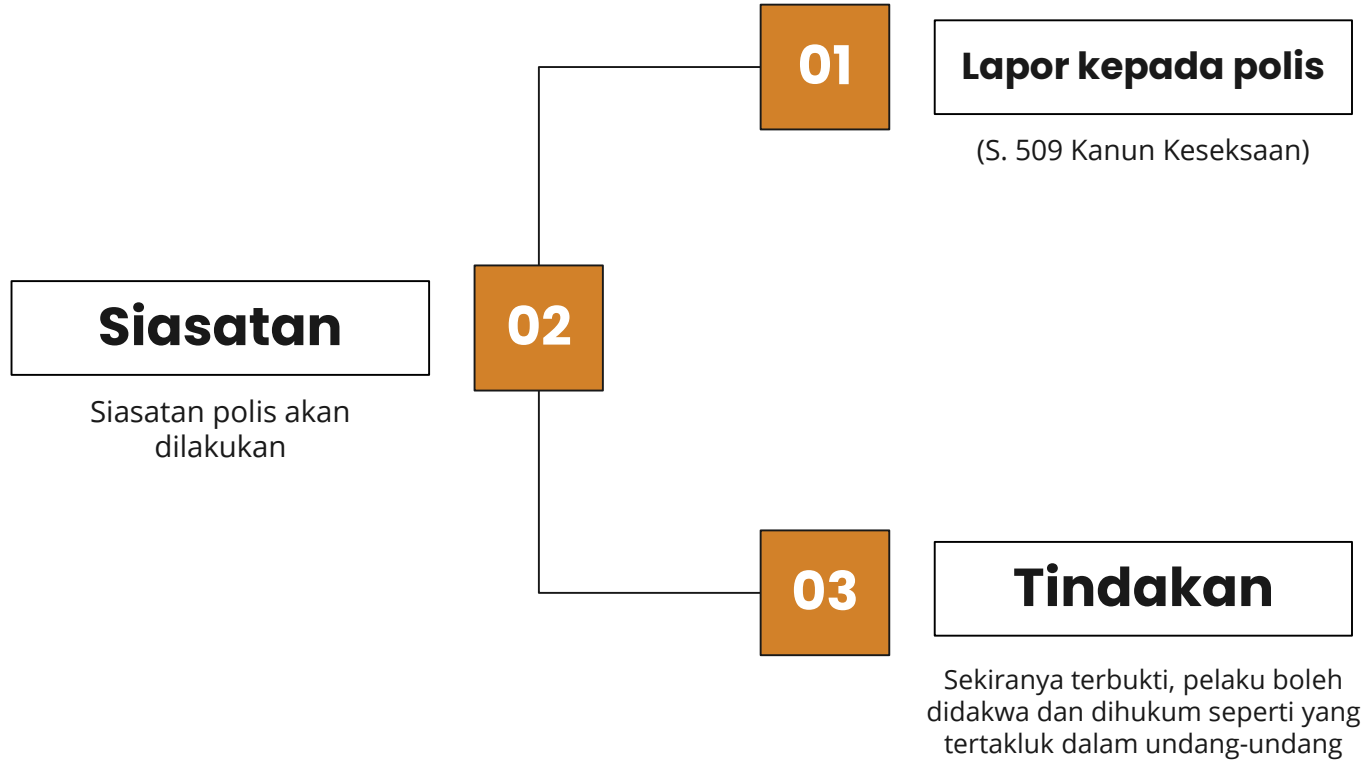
01

Lapor kepada polis

(S. 509 Kanun Keseksaan)

Siasatan

Siasatan polis akan dilakukan

02

03

Tindakan

Sekiranya terbukti, pelaku boleh didakwa dan dihukum seperti yang tertakluk dalam undang-undang